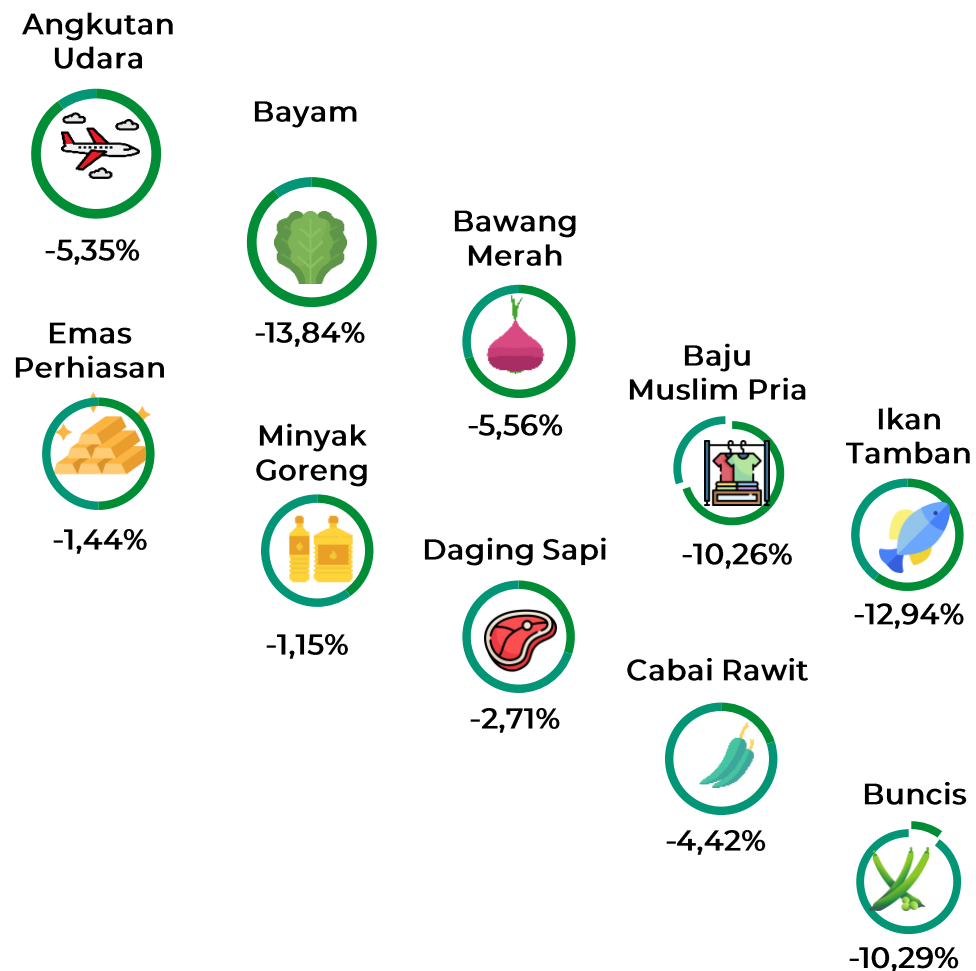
Angkutan Udara

-5,35%

Emas Perhiasan

-1,44%

Bayam

-13,84%

Minyak Goreng

-1,15%

Bawang Merah

-5,56%

Daging Sapi

-2,71%

Baju Muslim Pria

-10,26%

Cabai Rawit

-4,42%

Ikan Tamban

-12,94%

Buncis

-10,29%